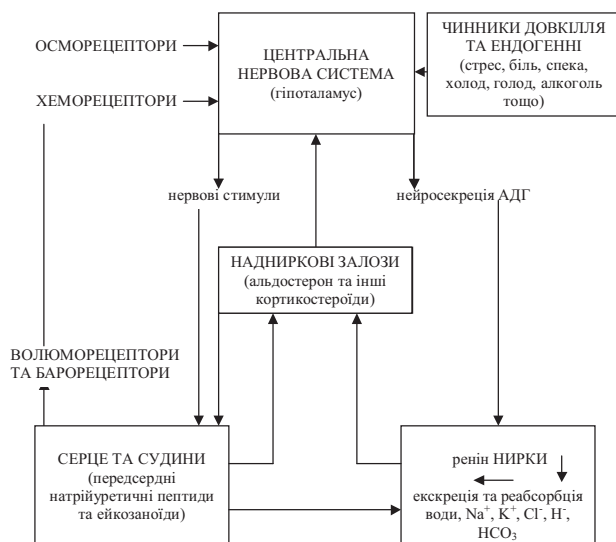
ОСМОРЕЦЕПТОРИ

ХЕМОРЕЦЕПТОРИ

ЦЕНТРАЛЬНА НЕРВОВА СИСТЕМА (гіпоталамус)

ЧИННИКИ ДОВКІЛЛЯ ТА ЕНДОГЕННІ (стрес, біль, спека, холод, голод, алкоголь тощо)

нервові стимули

нейросекреція АДГ

НАДНИРКОВІ ЗАЛОЗИ (альдостерон та інші кортикостероїди)

ВОЛЮМОРЕЦЕПТОРИ ТА БАРОРЕЦЕПТОРИ

СЕРЦЕ ТА СУДИНИ (передсердні натрійуретичні пептиди та ейкозаноїди)

ренін НИРКИ

екскреція та реабсорбція води, $Na^+$, $K^+$, $Cl^-$, $H^-$, $HCO_3$